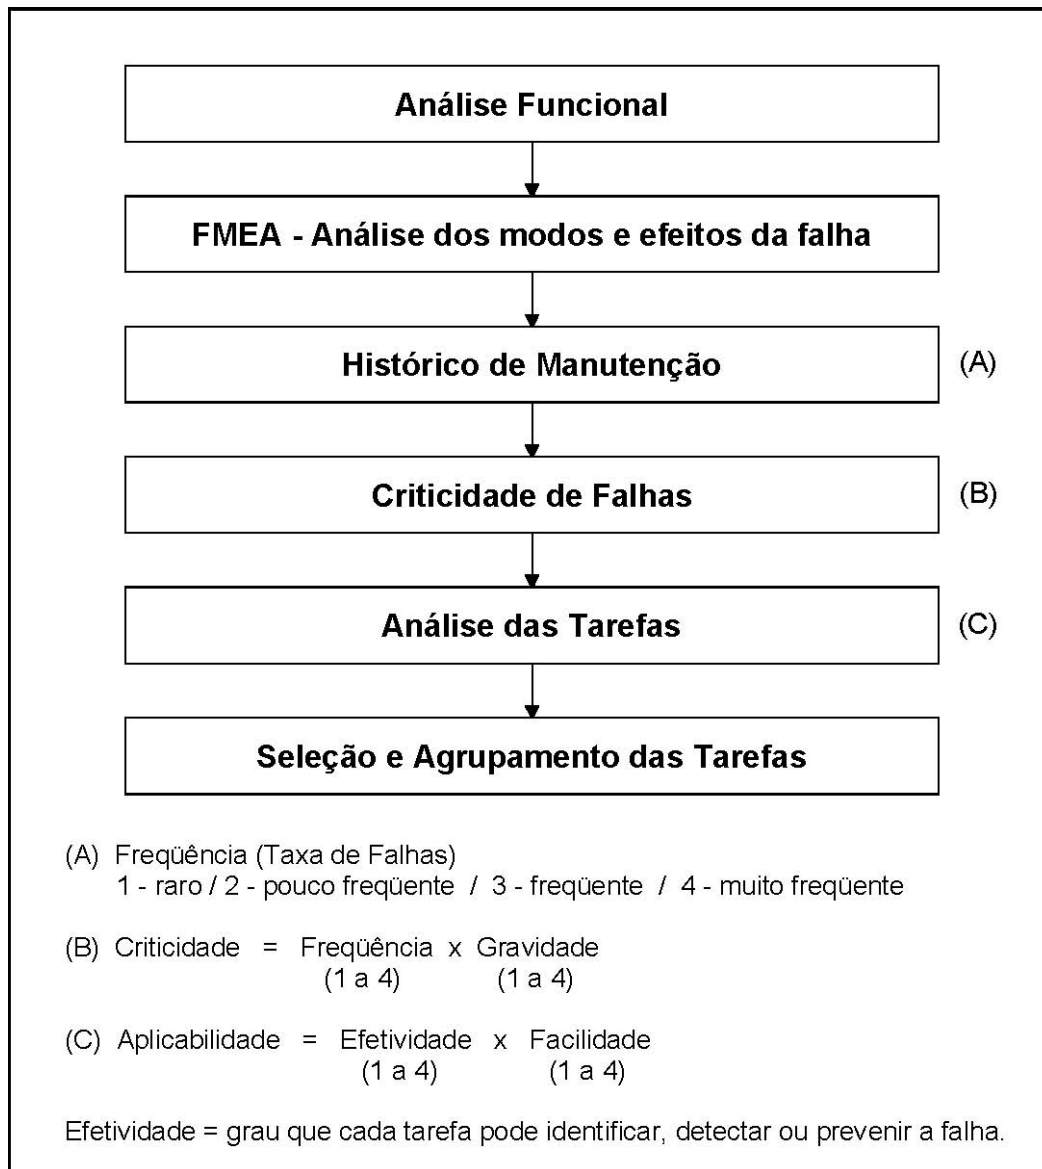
Análise Funcional

FMEA - Análise dos modos e efeitos da falha

Histórico de Manutenção

(A)

Criticidade de Falhas

(B)

Análise das Tarefas

(C)

Seleção e Agrupamento das Tarefas

(A) Freqüência (Taxa de Falhas)
1 - raro / 2 - pouco freqüente / 3 - freqüente / 4 - muito freqüente

(B) Criticidade = Freqüência x Gravidade
(1 a 4) (1 a 4)

(C) Aplicabilidade = Efetividade x Facilidade
(1 a 4) (1 a 4)

Efetividade = grau que cada tarefa pode identificar, detectar ou prevenir a falha.